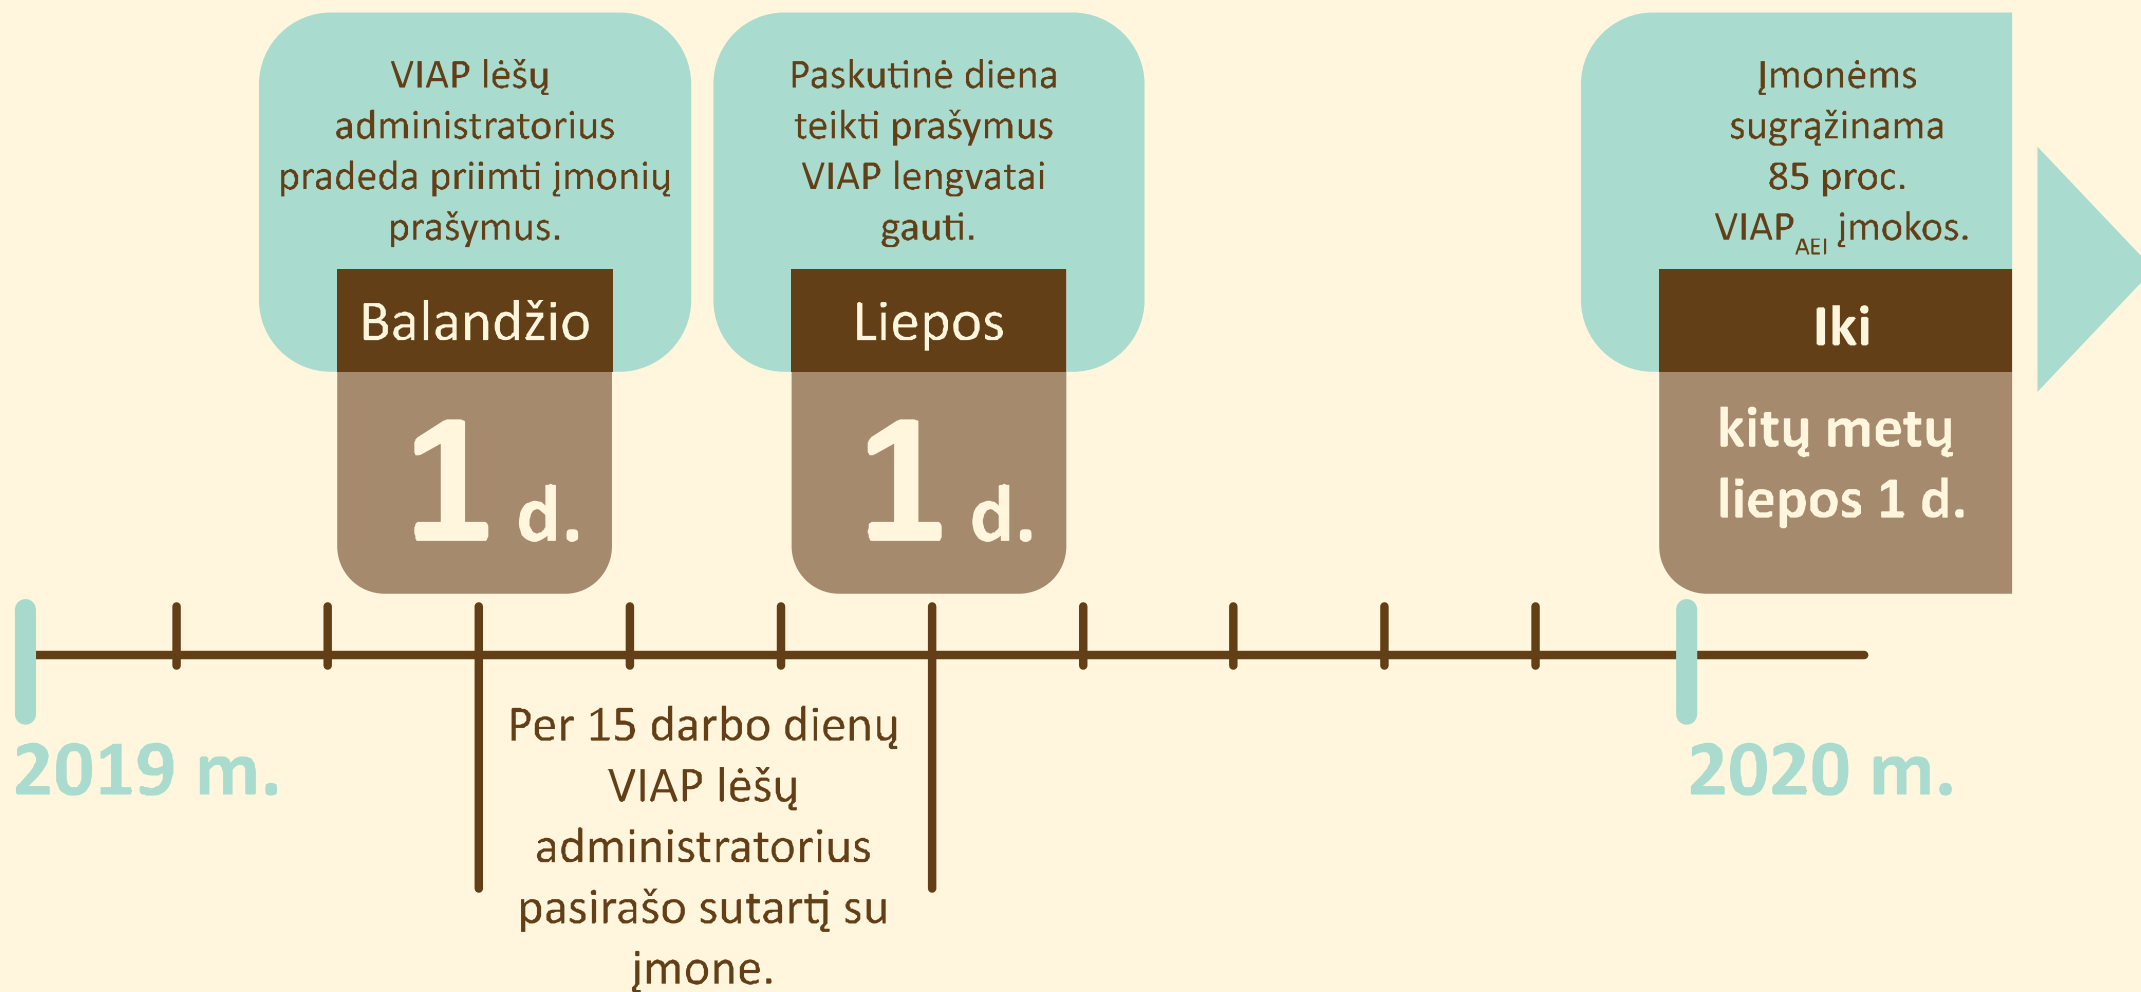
VIAP lėšų administratorius pradeda priimti įmonių prašymus.

Balandžio

1 d.

Paskutinė diena teikti prašymus VIAP lengvatai gauti.

Liepos

1 d.

Įmonėms sugrąžinama 85 proc. $VIAP_{AEI}$ įmokos.

Iki

kitų metų liepos 1 d.

2019 m.

Per 15 darbo dienų VIAP lėšų administratorius pasirašo sutartį su įmone.

2020 m.